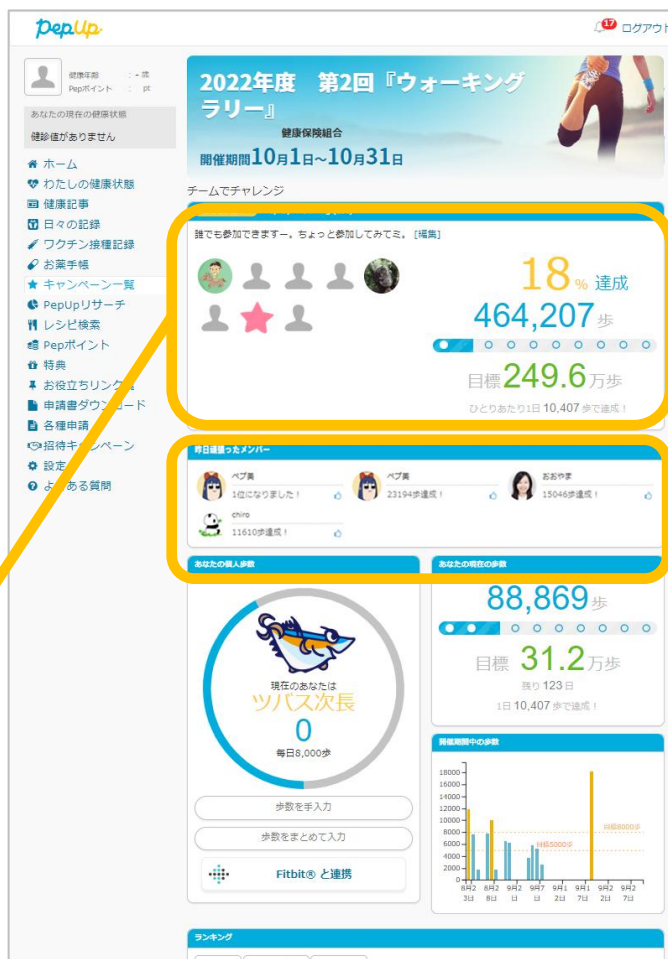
PepUp

17 ログアウト

健康年齢 - 歳
Pepポイント pt

あなたの現在の健康状態
健診値がありません

ホーム
わたしの健康状態
健康記事
日々の記録
ワクチン接種記録
お薬手帳
キャンペーン一覧
PepUpリサーチ
レシピ検索
Pepポイント
特典
お役立ちリンク
申請書ダウンロード
各種申請
招待キャンペーン
設定
よくある質問

2022年度 第2回『ウォーキングラリー』
健康保険組合
開催期間10月1日~10月31日

チームでチャレンジ

誰でも参加できますー。ちょっと参加してみてミ。[編集]

18% 達成
464,207 歩
目標249.6万歩
ひとりあたり1日 10,407 歩で達成！

昨日頑張ったメンバー
ペプ美
1位になりました！
ペプ美
23194歩達成！
おおやま
15046歩達成！
chiro
11610歩達成！

あなたの個人歩数
現在のあなたは
ツバス次長
0
毎日8,000歩

歩数を手入力
歩数をまとめて入力
Fitbit® と連携

あなたの現在の歩数
88,869 歩
目標 31.2万歩
残り 123 日
1日 10,407 歩で達成！

開催期間中の歩数
18000
16000
14000
12000
10000
8000
6000
4000
2000
0
目標8000歩
目標5000歩
8月23日 8月28日 9月2日 9月7日 9月12日 9月17日 9月22日 9月27日

ランキング